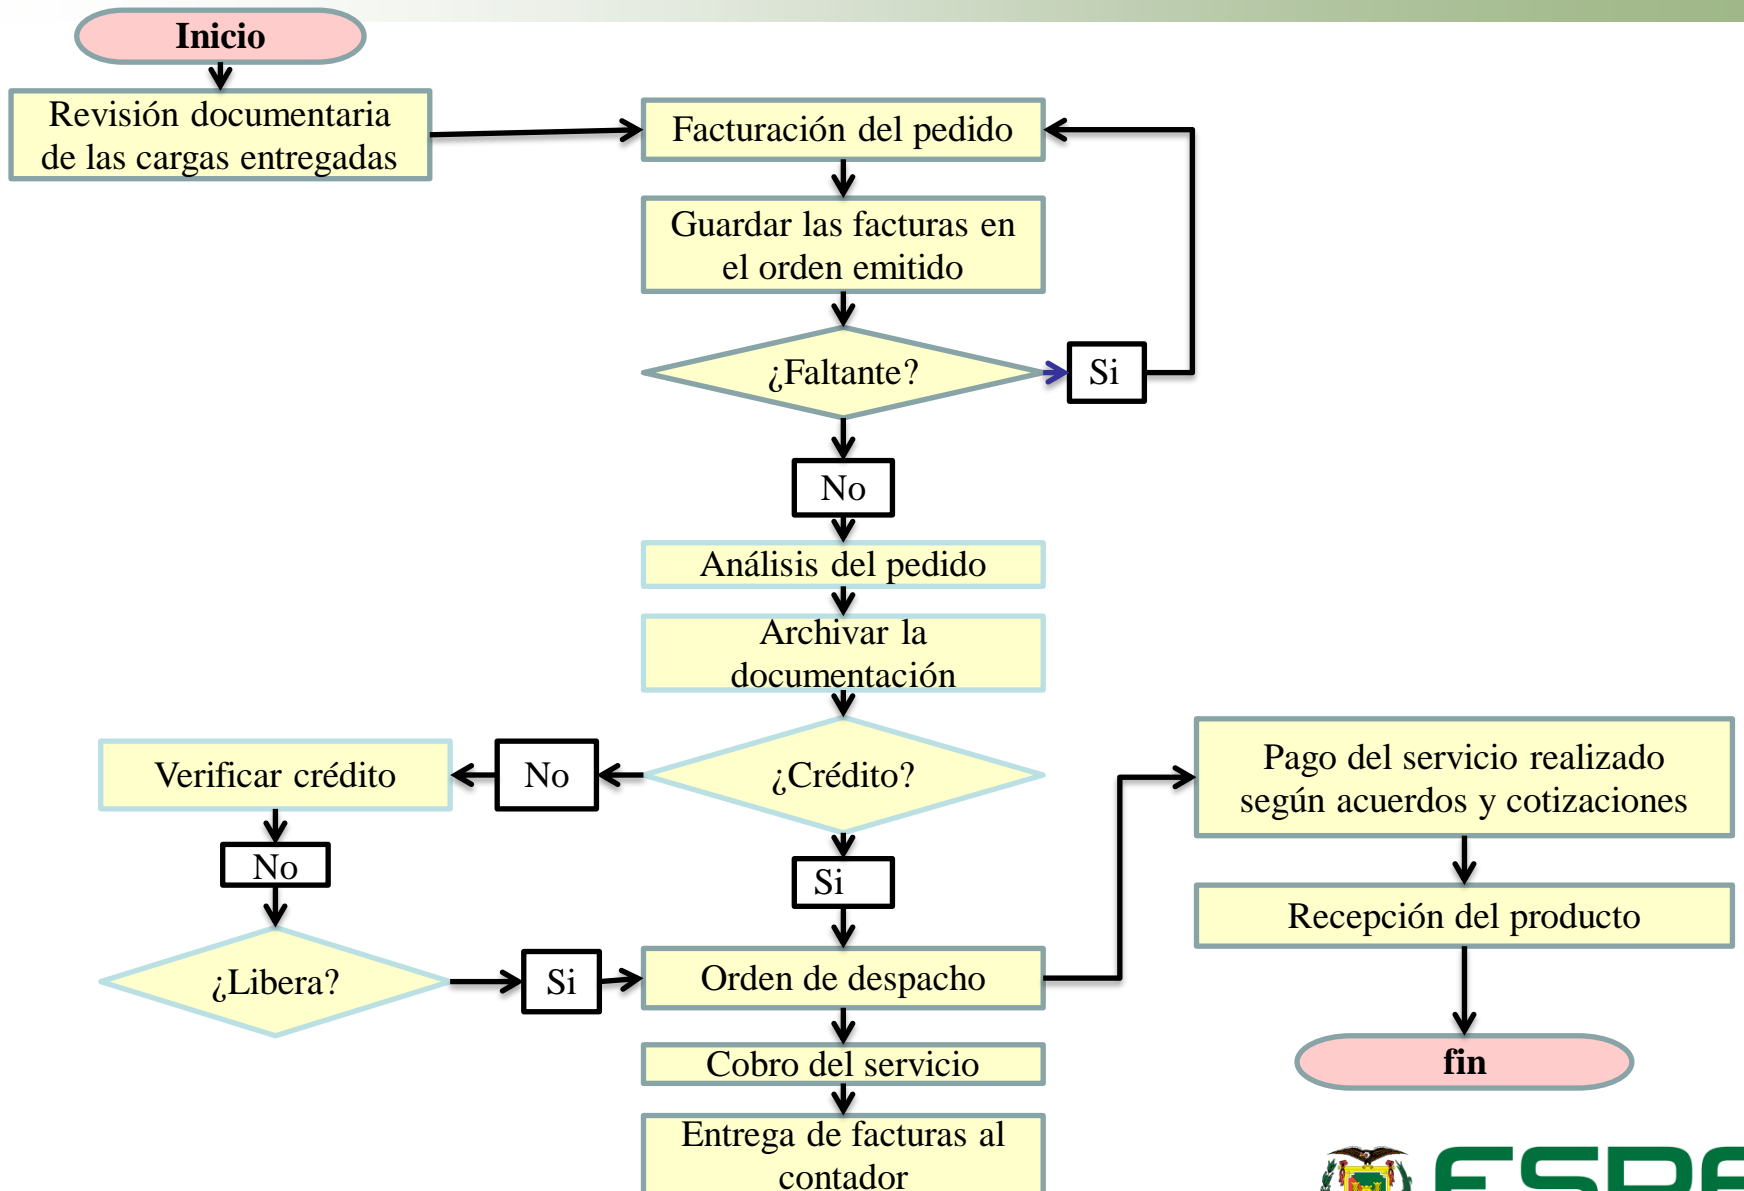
Inicio

Revisión documentaria de las cargas entregadas

Facturación del pedido

Guardar las facturas en el orden emitido

¿Faltante?

Si

No

Análisis del pedido

Archivar la documentación

¿Crédito?

No

Verificar crédito

No

¿Libera?

Si

Si

Orden de despacho

Cobro del servicio

Entrega de facturas al contador

Pago del servicio realizado según acuerdos y cotizaciones

Recepción del producto

fin

ESPE